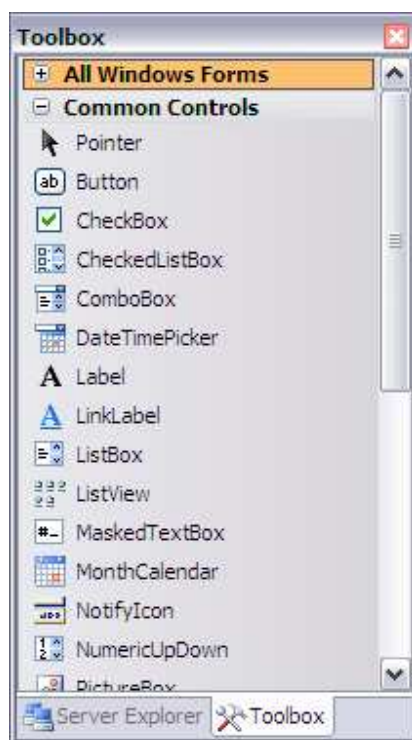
Toolbox

All Windows Forms

Common Controls

Pointer

ab Button

CheckBox

CheckedListBox

ComboBox

DateTimePicker

A Label

A LinkLabel

ListBox

ListView

#_ MaskedTextBox

MonthCalendar

NotifyIcon

NumericUpDown

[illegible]

Server Explorer

Toolbox